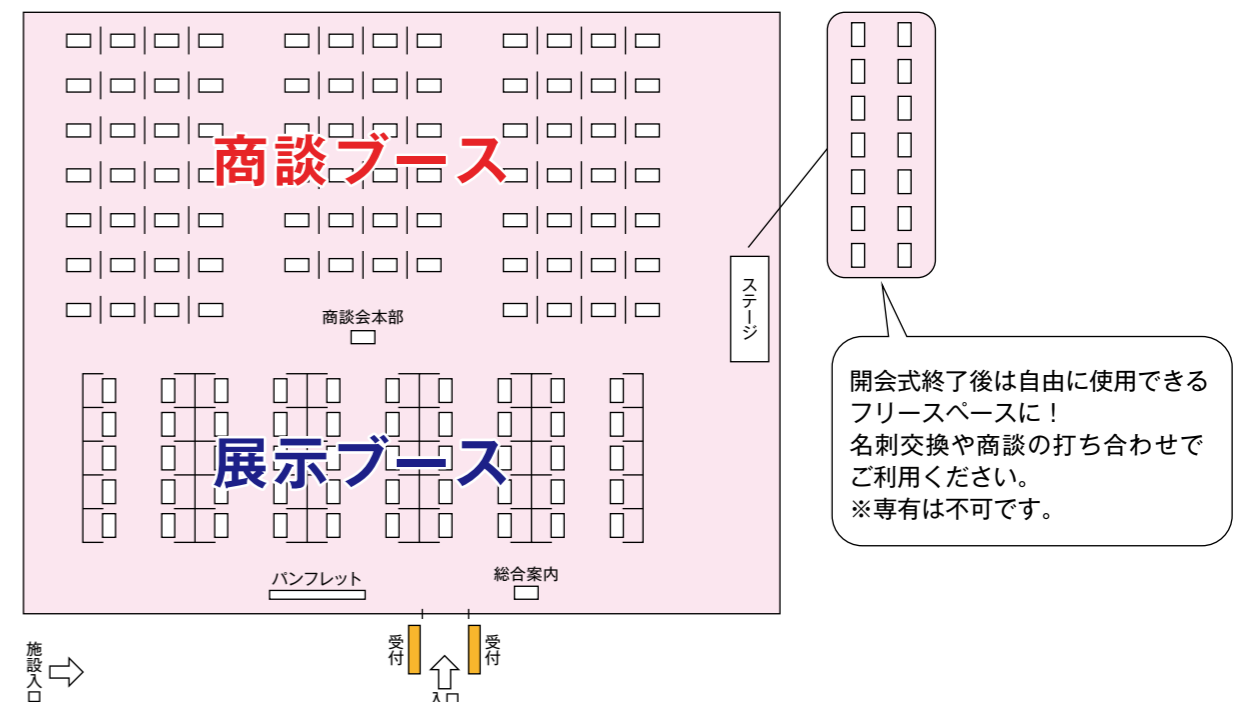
商談ブース

商談会本部

ステージ

開会式終了後は自由に使用できるフリースペースに！
名刺交換や商談の打ち合わせでご利用ください。
※専有は不可です。

展示ブース

パンフレット

総合案内

受付

受付

施設入口

入口